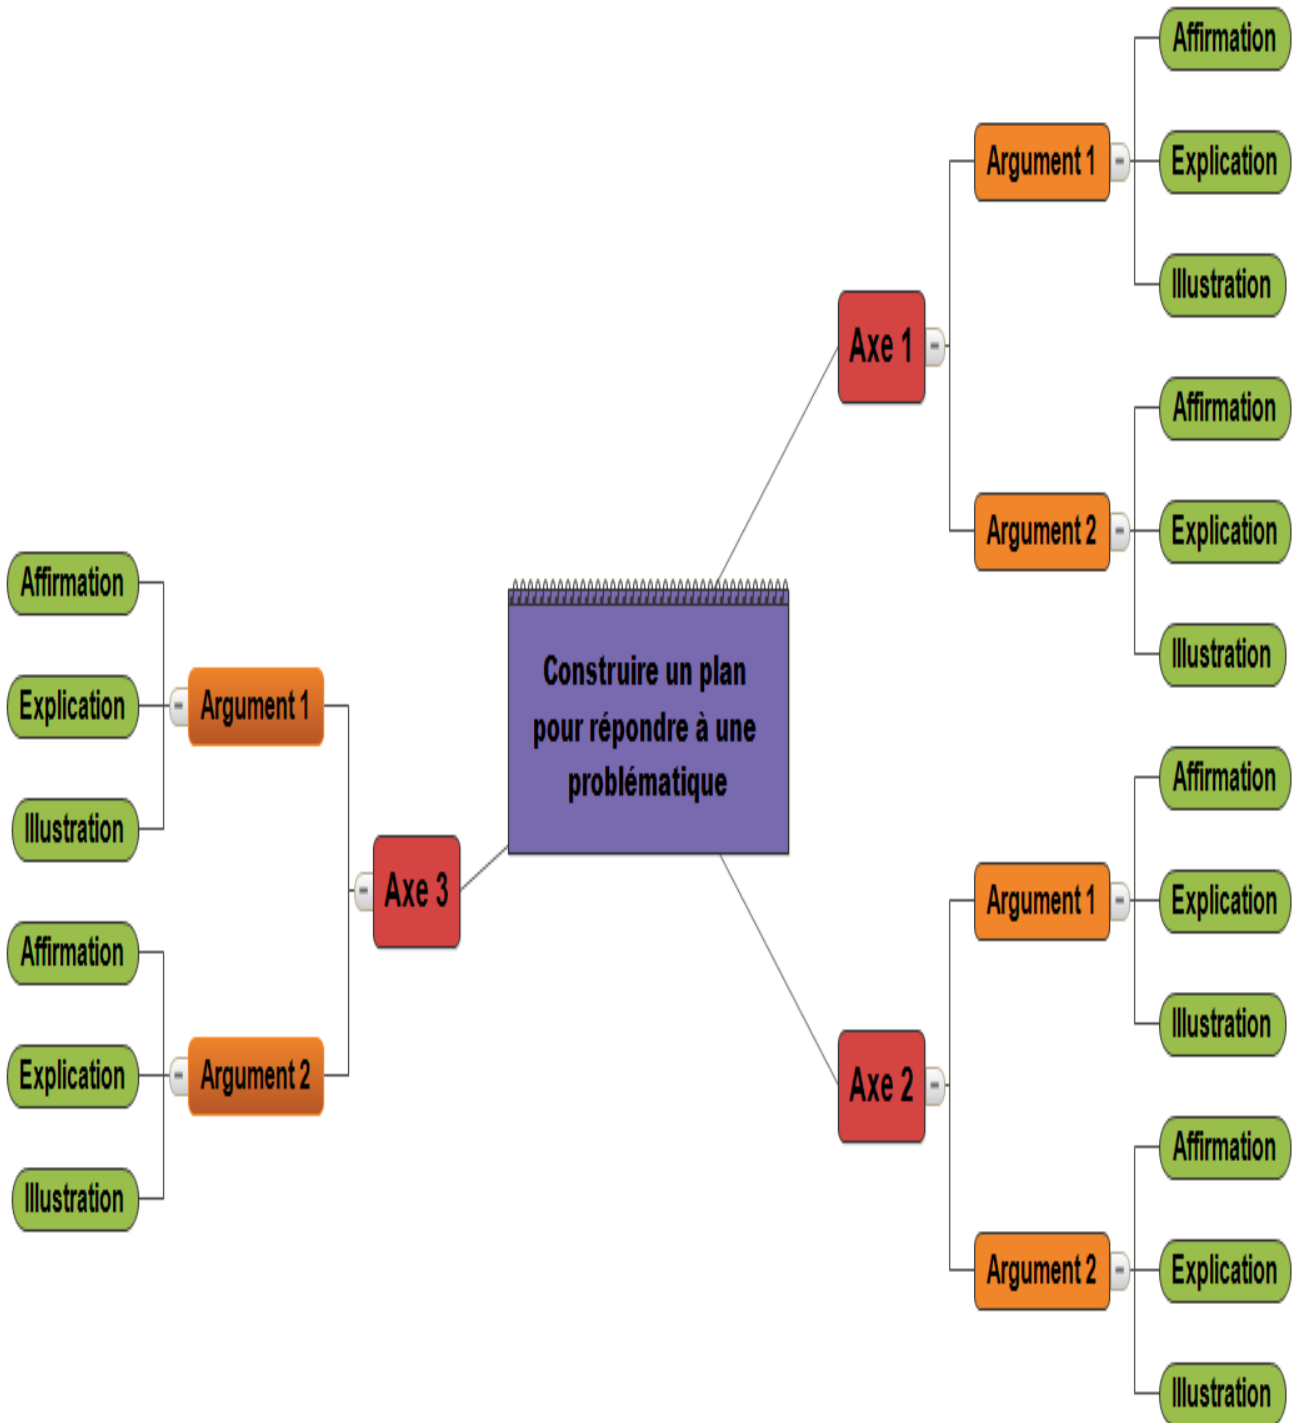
Construire un plan pour répondre à une problématique

Axe 1

Argument 1

Affirmation

Explication

Illustration

Argument 2

Affirmation

Explication

Illustration

Axe 2

Argument 1

Affirmation

Explication

Illustration

Argument 2

Affirmation

Explication

Illustration

Axe 3

Argument 1

Affirmation

Explication

Illustration

Argument 2

Affirmation

Explication

Illustration